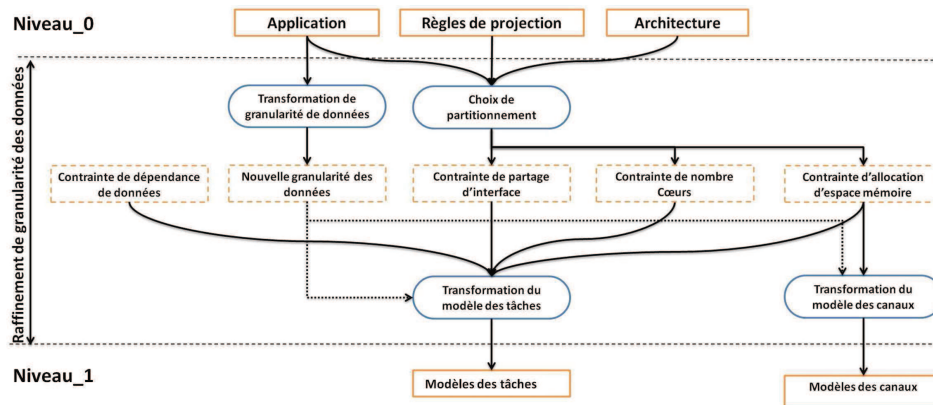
Niveau_0

Application

Règles de projection

Architecture

Raffinement de granularité des données

Transformation de granularité de données

Choix de partitionnement

Contrainte de dépendance de données

Nouvelle granularité des données

Contrainte de partage d'interface

Contrainte de nombre Cœurs

Contrainte d'allocation d'espace mémoire

Transformation du modèle des tâches

Transformation du modèle des canaux

Niveau_1

Modèles des tâches

Modèles des canaux